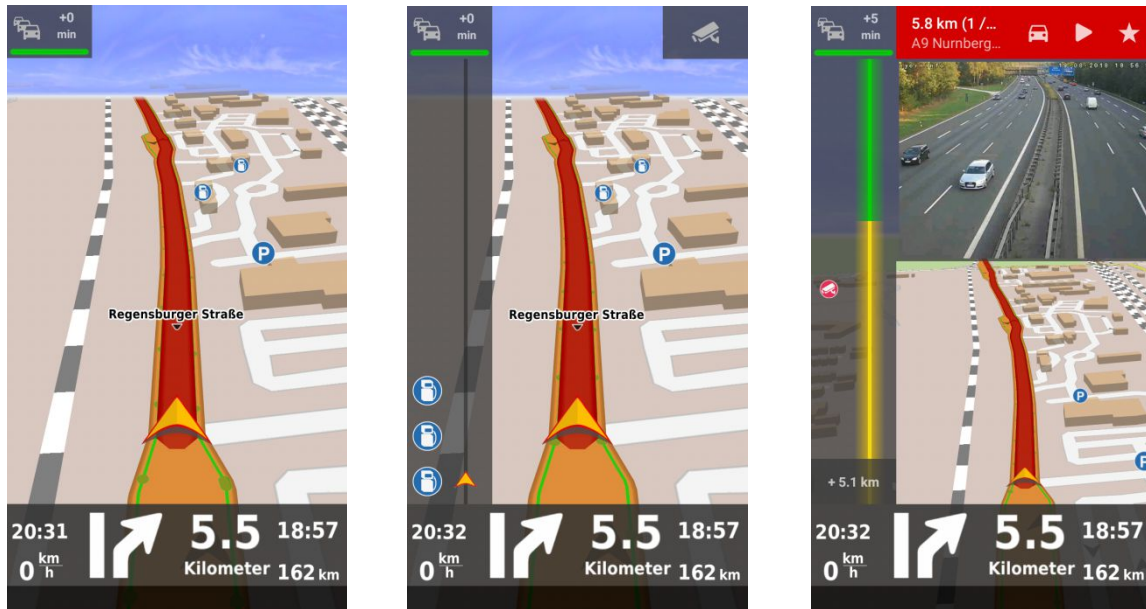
+0
min

Regensburger Straße

20:31
0 $\frac{km}{h}$
5.5
Kilometer
18:57
162 km

+0
min

Regensburger Straße

20:32
0 $\frac{km}{h}$
5.5
Kilometer
18:57
162 km

+5
min
5.8 km (1 /...
A9 Nurnberg...

+ 5.1 km

20:32
0 $\frac{km}{h}$
5.5
Kilometer
18:57
162 km